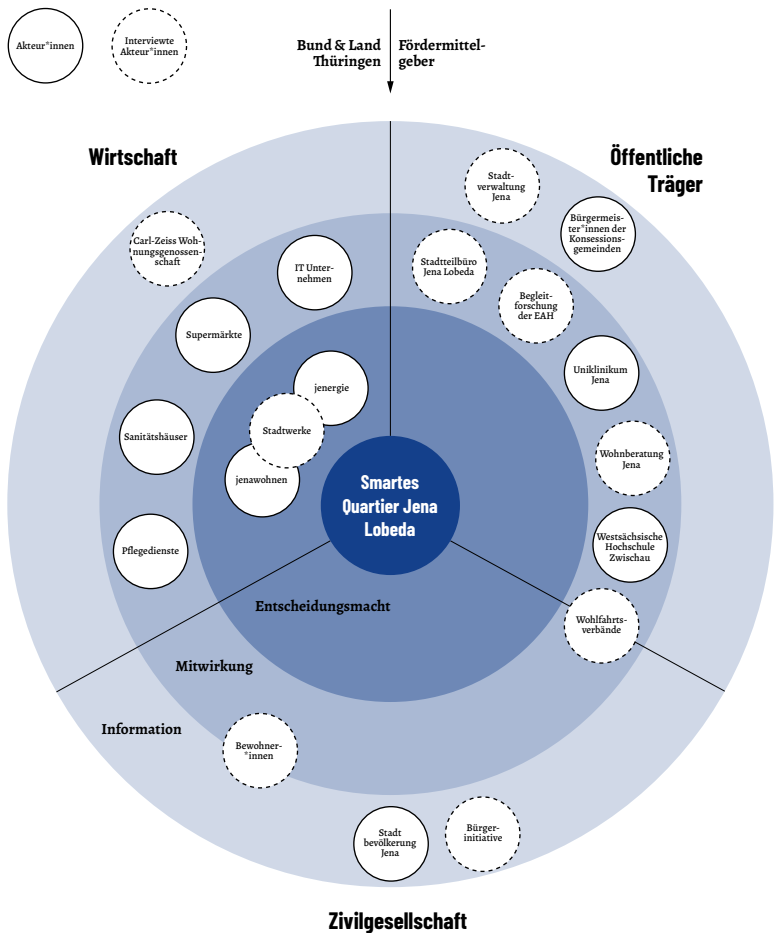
Akteur*innen

Interviewte Akteur*innen

Bund & Land Thüringen

Fördermittelgeber

Wirtschaft

Öffentliche Träger

Stadtverwaltung Jena

Bürgermeister*innen der Konsessionsgemeinden

Carl-Zeiss Wohnungsgenossenschaft

IT Unternehmen

Stadtteilbüro Jena Lobeda

Begleitforschung der EAH

Supermärkte

jenergie

Uniklinikum Jena

Stadtwerke

Sanitätshäuser

jenawohnen

Smartes Quartier Jena Lobeda

Wohnberatung Jena

Westsächsische Hochschule Zwischau

Pflegedienste

Entscheidungsmacht

Wohlfahrtsverbände

Mitwirkung

Information

Bewohner*innen

Stadt bevölkerung Jena

Bürgerinitiative

Zivilgesellschaft